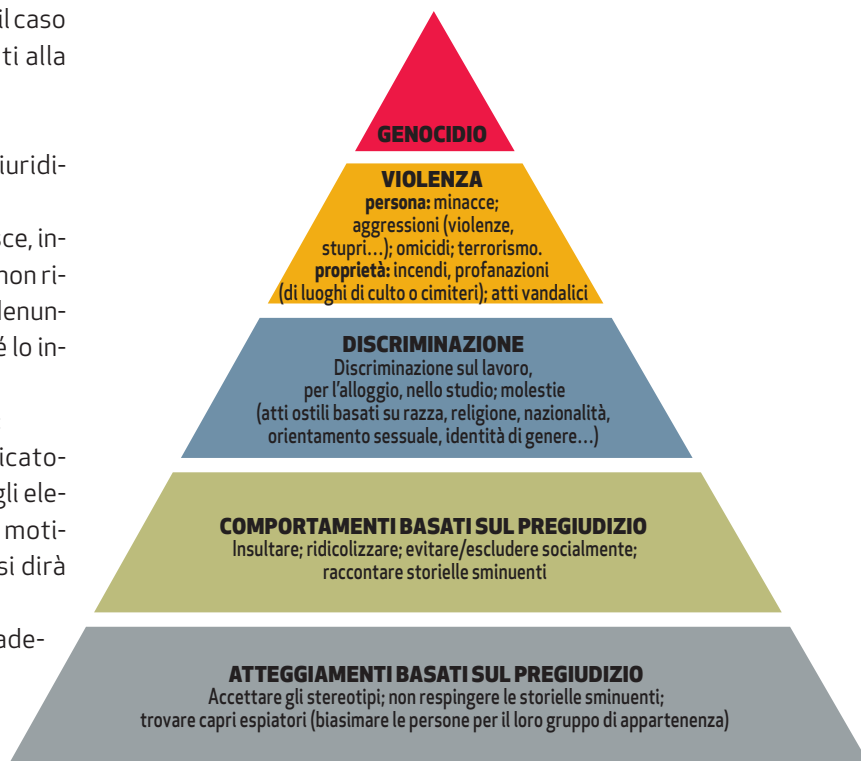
il caso
ti alla

iuridi-

ce, in-
non ri-
lenun-
é lo in-

icato-
gli ele-
moti-
si dirà

ade-

GENOCIDIO

VIOLENZA
persona: minacce; aggressioni (violenze, stupri...); omicidi; terrorismo.
proprietà: incendi, profanazioni (di luoghi di culto o cimiteri); atti vandalici

DISCRIMINAZIONE
Discriminazione sul lavoro, per l'alloggio, nello studio; molestie (atti ostili basati su razza, religione, nazionalità, orientamento sessuale, identità di genere...)

COMPORTAMENTI BASATI SUL PREGIUDIZIO
Insultare; ridicolizzare; evitare/escludere socialmente; raccontare storielle sminuenti

ATTEGGIAMENTI BASATI SUL PREGIUDIZIO
Accettare gli stereotipi; non respingere le storielle sminuenti; trovare capri espiatori (biasimare le persone per il loro gruppo di appartenenza)